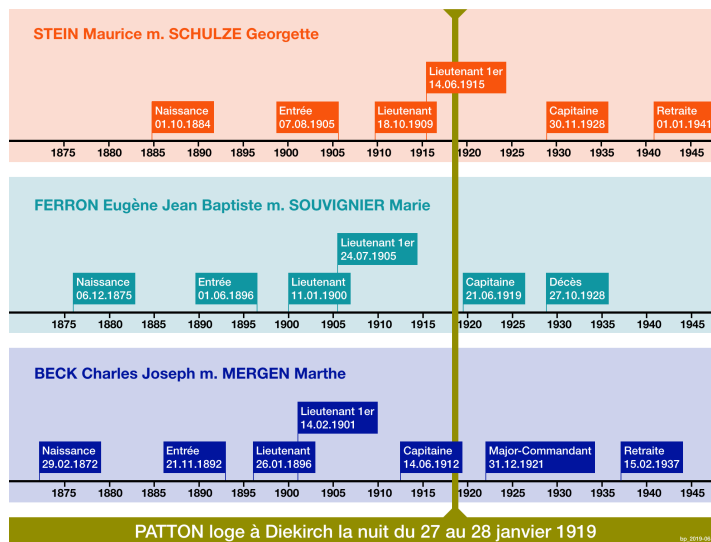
STEIN Maurice m. SCHULZE Georgette

Lieutenant 1er
14.06.1915

Naissance
01.10.1884

Entrée
07.08.1905

Lieutenant
18.10.1909

Capitaine
30.11.1928

Retraite
01.01.1941

1875 1880 1885 1890 1895 1900 1905 1910 1915 1920 1925 1930 1935 1940 1945

FERRON Eugène Jean Baptiste m. SOUVIGNIER Marie

Lieutenant 1er
24.07.1905

Naissance
06.12.1875

Entrée
01.06.1896

Lieutenant
11.01.1900

Capitaine
21.06.1919

Décès
27.10.1928

1875 1880 1885 1890 1895 1900 1905 1910 1915 1920 1925 1930 1935 1940 1945

BECK Charles Joseph m. MERGEN Marthe

Lieutenant 1er
14.02.1901

Naissance
29.02.1872

Entrée
21.11.1892

Lieutenant
26.01.1896

Capitaine
14.06.1912

Major-Commandant
31.12.1921

Retraite
15.02.1937

1875 1880 1885 1890 1895 1900 1905 1910 1915 1920 1925 1930 1935 1940 1945

PATTON loge à Diekirch la nuit du 27 au 28 janvier 1919

bp. 2019-06